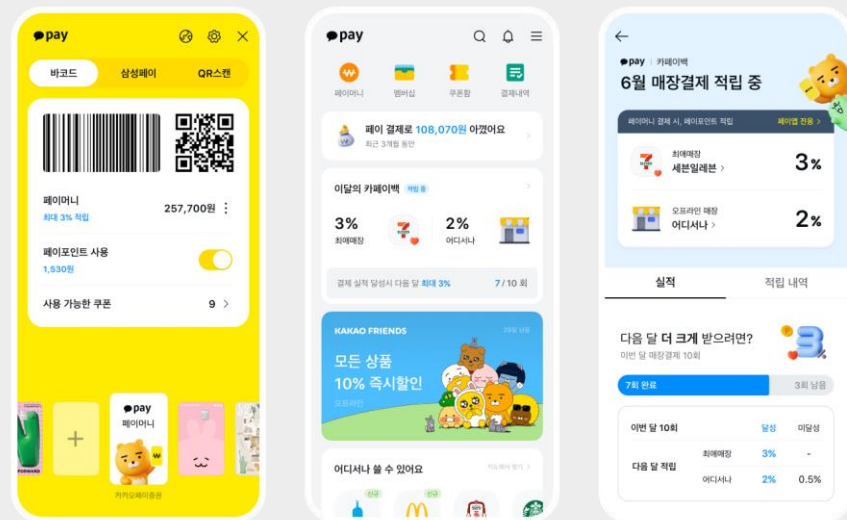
pay

바코드
삼성페이
QR스캔

페이머니
최대 3% 적립
257,700원

페이포인트 사용
1,530원

사용 가능한 쿠폰
9

FORWARD

pay
페이머니

카카오페이증권

pay

페이머니
멤버십
쿠폰함
결제내역

페이 결제로 108,070원 아꼈어요
최근 3개월 동안

이달의 카페이백 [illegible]

3%
최애매장

2%
어디서나

결제 실적 달성시 다음 달 최대 3%
7 / 10 회

KAKAO FRIENDS
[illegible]

모든 상품
10% 즉시할인
오프라인

어디서나 쓸 수 있어요
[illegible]

신규
신규

pay | 카페이백
6월 매장결제 적립 중

페이머니 결제 시, 페이포인트 적립
페이앱 전용 >

최애매장
세븐일레븐 >
3%

오프라인 매장
어디서나 >
2%

실적
적립 내역

다음 달 더 크게 받으려면?
이번 달 매장결제 10회

7회 완료
3회 남음

| 이번 달 10회 | | 달성 | 미달성 |
|---|---|---|---|
| 다음 달 적립 | 최애매장 | 3% | - |
| | 어디서나 | 2% | 0.5% |